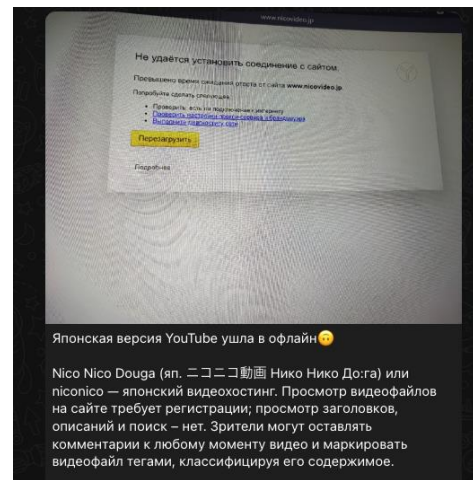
www.nicovideo.jp

Не удаётся установить соединение с сайтом.

Превышено время ожидания ответа от сайта www.nicovideo.jp

Попробуйте сделать следующее:

- Проверить, есть ли подключение к интернету
- Проверить настройки прокси-сервера и брандмауэра
- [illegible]

Перезагрузить

Подробнее

Японская версия YouTube ушла в офлайн🙃

Nico Nico Douga (яп. ニコニコ動画 Нико Нико До:га) или niconico — японский видеохостинг. Просмотр видеофайлов на сайте требует регистрации; просмотр заголовков, описаний и поиск – нет. Зрители могут оставлять комментарии к любому моменту видео и маркировать видеофайл тегами, классифицируя его содержимое.